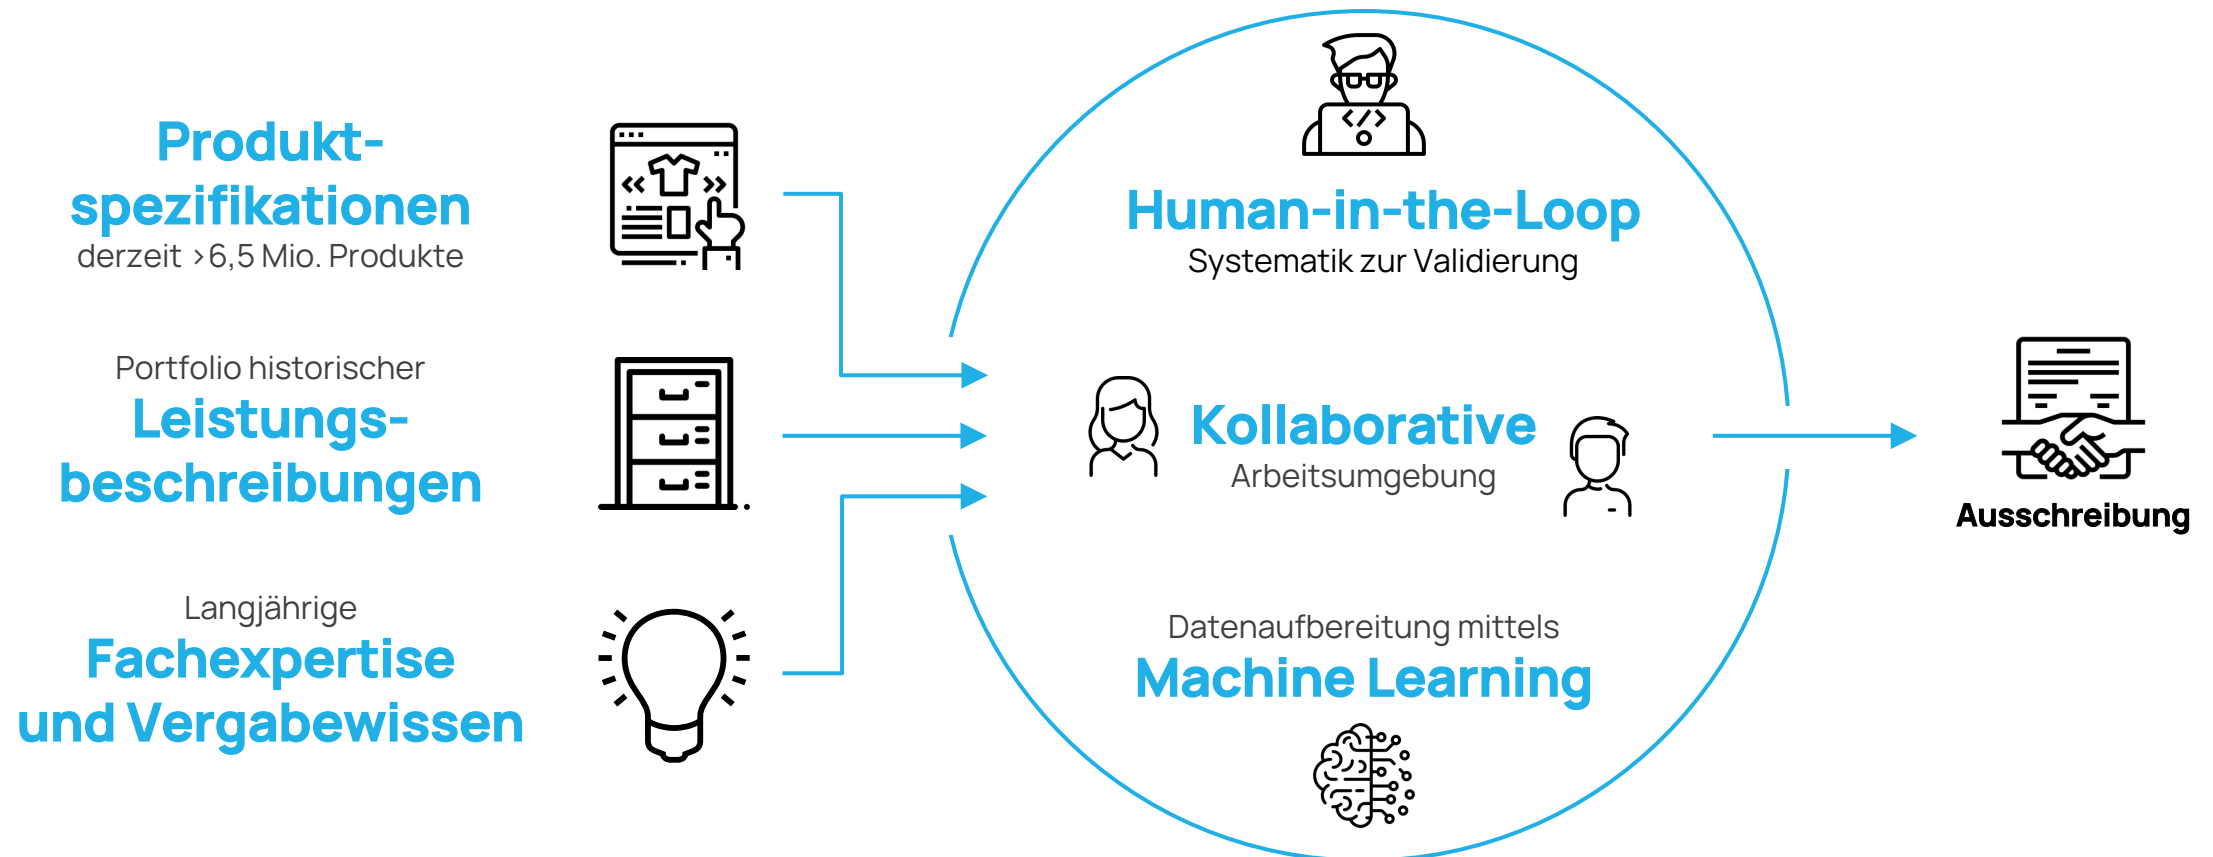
Produkt-
spezifikationen
derzeit ›6,5 Mio. Produkte

Portfolio historischer
Leistungs-
beschreibungen

Langjährige
Fachexpertise
und Vergabewissen

Human-in-the-Loop
Systematik zur Validierung

Kollaborative
Arbeitsumgebung

Datenaufbereitung mittels
Machine Learning

Ausschreibung